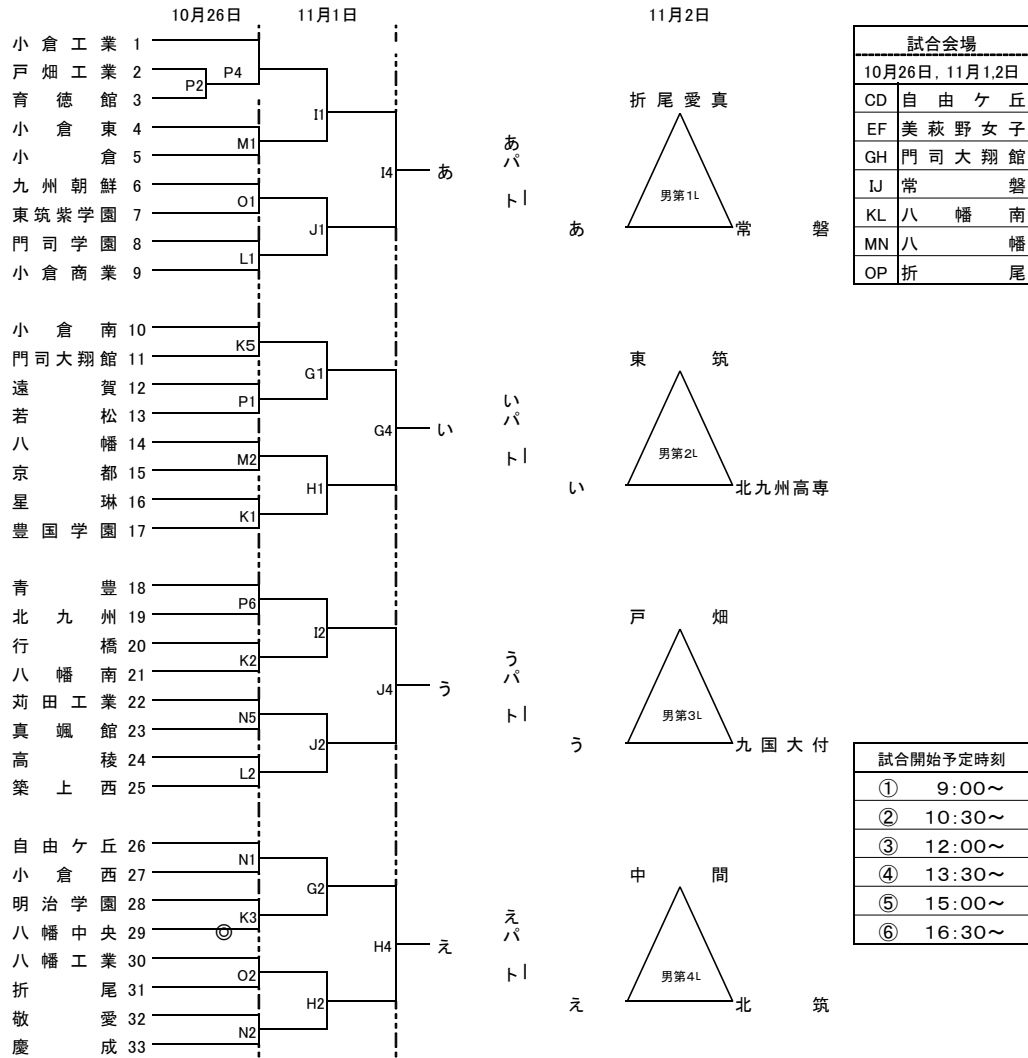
10月26日　11月1日　11月2日

小倉工業 1
戸畑工業 2
育徳館 3
小倉東 4
小倉 5
九州朝鮮 6
東筑紫学園 7
門司学園 8
小倉商業 9

P2
P4
M1
O1
L1
I1
J1
I4
あ

あパート

折尾愛真
男第1L
あ
常磐

小倉南 10
門司大翔館 11
遠賀 12
若松 13
八幡 14
京都 15
星琳 16
豊国学園 17

K5
P1
M2
K1
G1
H1
G4
い

いパート

東筑
男第2L
い
北九州高専

青豊 18
北九州 19
行橋 20
八幡南 21
苅田工業 22
真颯館 23
高稜 24
築上西 25

P6
K2
N5
L2
I2
J2
J4
う

うパート

戸畑
男第3L
う
九国大付

自由ケ丘 26
小倉西 27
明治学園 28
八幡中央 29
八幡工業 30
折尾 31
敬愛 32
慶成 33

N1
K3
◎
O2
N2
G2
H2
H4
え

えパート

中間
男第4L
え
北筑

| 試合会場 | |
|---|---|
| 10月26日，11月1,2日 | |
| CD | 自由ケ丘 |
| EF | 美萩野女子 |
| GH | 門司大翔館 |
| IJ | 常磐 |
| KL | 八幡南 |
| MN | 八幡 |
| OP | 折尾 |

| 試合開始予定時刻 | |
|---|---|
| ① | 9:00～ |
| ② | 10:30～ |
| ③ | 12:00～ |
| ④ | 13:30～ |
| ⑤ | 15:00～ |
| ⑥ | 16:30～ |